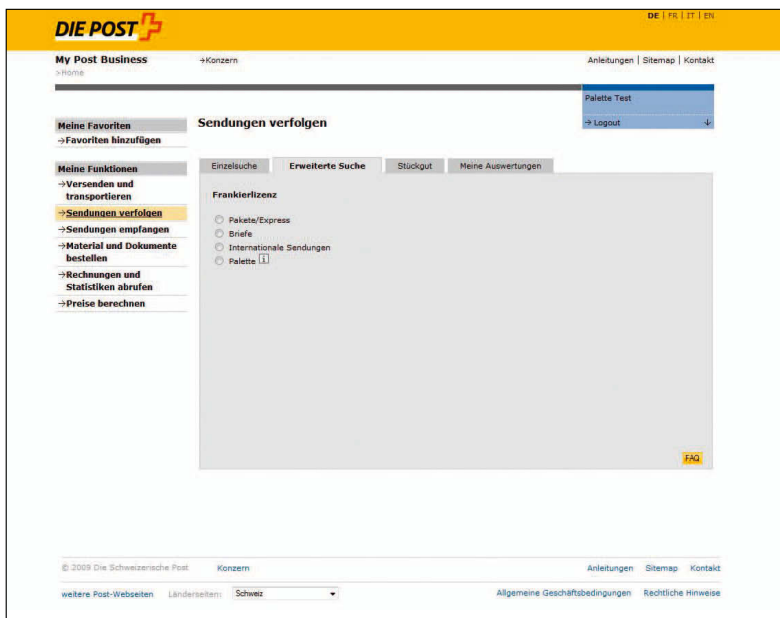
DIE POST

DE | FR | IT | EN

My Post Business
>Home

→Konzern

Anleitungen | Sitemap | Kontakt

Palette Test

→ Logout

Meine Favoriten
→Favoriten hinzufügen

Meine Funktionen
→Versenden und transportieren
→Sendungen verfolgen
→Sendungen empfangen
→Material und Dokumente bestellen
→Rechnungen und Statistiken abrufen
→Preise berechnen

Sendungen verfolgen

Einzelsuche | Erweiterte Suche | Stückgut | Meine Auswertungen

Frankierlizenz

Pakete/Express
Briefe
Internationale Sendungen
Palette i

FAQ

© 2009 Die Schweizerische Post

Konzern

Anleitungen Sitemap Kontakt

weitere Post-Webseiten Länderseiten: Schweiz

Allgemeine Geschäftsbedingungen Rechtliche Hinweise